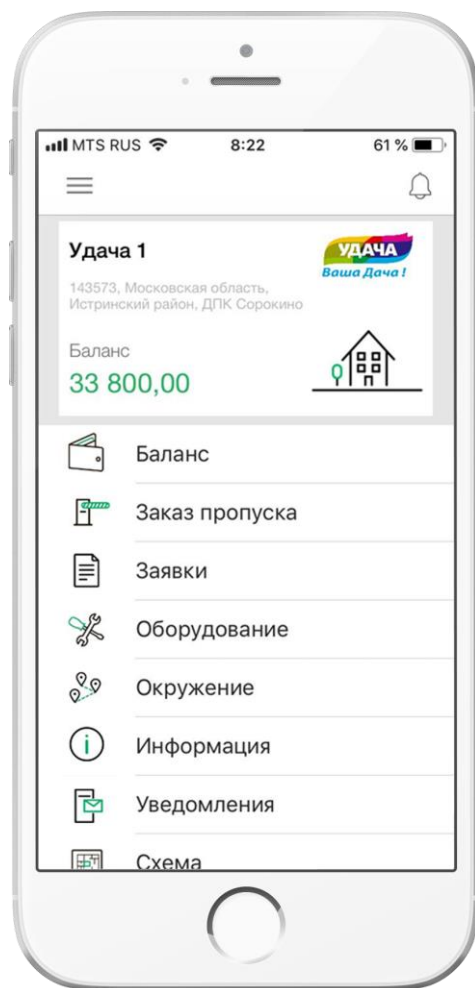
MTS RUS 8:22 61 %

Удача 1

УДАЧА
Ваша Дача !

143573, Московская область, Истринский район, ДПК Сорокино

Баланс
33 800,00

Баланс
Заказ пропуска
Заявки
Оборудование
Окружение
Информация
Уведомления
Схема